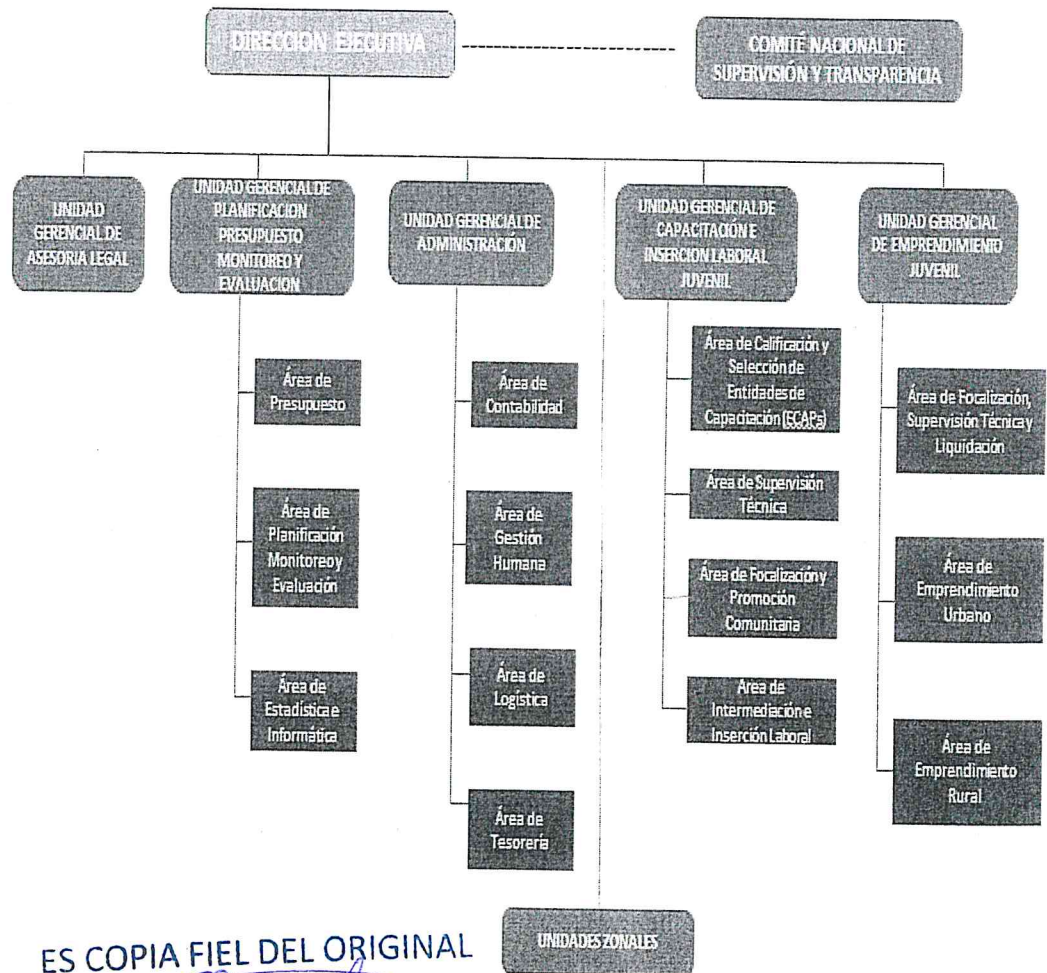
DIRECCION EJECUTIVA

COMITÉ NACIONAL DE SUPERVISIÓN Y TRANSPARENCIA

UNIDAD GERENCIAL DE ASESORIA LEGAL

UNIDAD GERENCIAL DE PLANIFICACION PRESUPUESTO MONITOREO Y EVALUACION

Área de Presupuesto

Área de Planificación Monitoreo y Evaluación

Área de Estadística e Informática

UNIDAD GERENCIAL DE ADMINISTRACIÓN

Área de Contabilidad

Área de Gestión Humana

Área de Logística

Área de Tesorería

UNIDAD GERENCIAL DE CAPACITACIÓN E INSERCION LABORAL JUVENIL

Área de Calificación y Selección de Entidades de Capacitación (ECAPs)

Área de Supervisión Técnica

Área de Focalización y Promoción Comunitaria

Área de Intermediación e Inserción Laboral

UNIDAD GERENCIAL DE EMPRENDIMIENTO JUVENIL

Área de Focalización, Supervisión Técnica y Liquidación

Área de Emprendimiento Urbano

Área de Emprendimiento Rural

UNIDADES ZONALES

ES COPIA FIEL DEL ORIGINAL